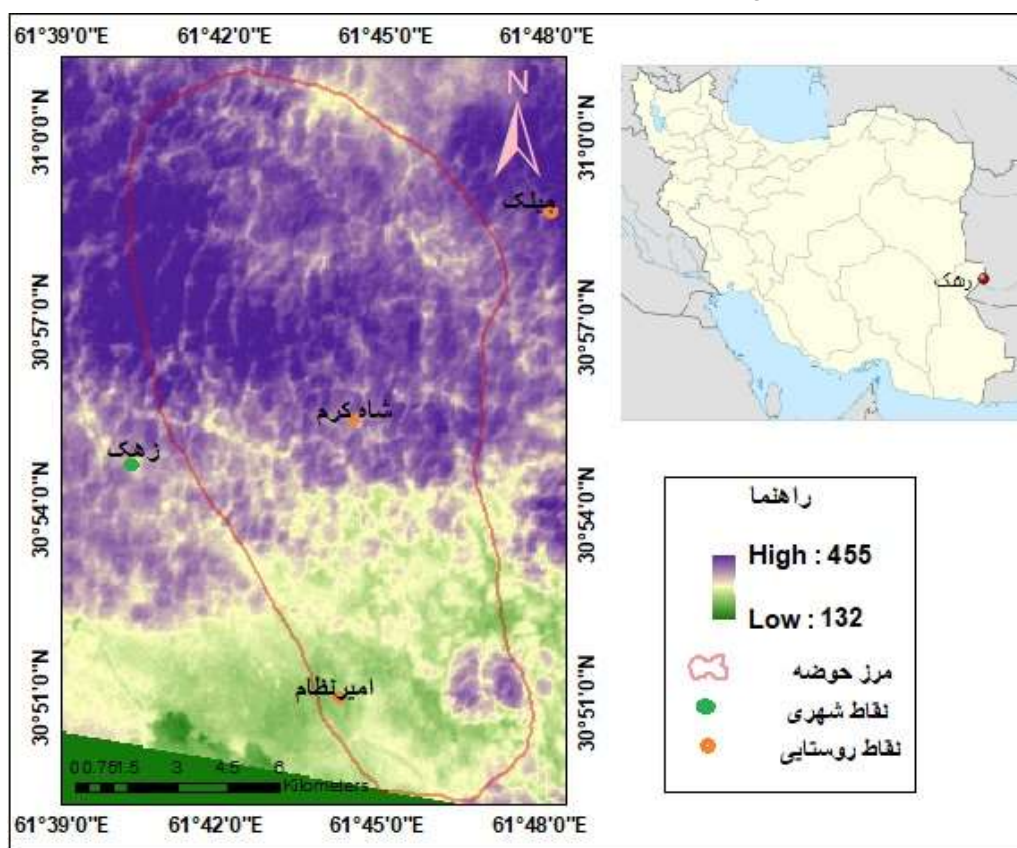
61°39'0"E 61°42'0"E 61°45'0"E 61°48'0"E

31°0'0"N
30°57'0"N
30°54'0"N
30°51'0"N

N

میلک
شاه کرم
زهک
امیرنظام

0 0.75 1.5 3 4.5 6 Kilometers

31°0'0"N
30°57'0"N
30°54'0"N
30°51'0"N

61°39'0"E 61°42'0"E 61°45'0"E 61°48'0"E

زهک

راهنما
High : 455
Low : 132
مرز حوضه
نقاط شهری
نقاط روستایی